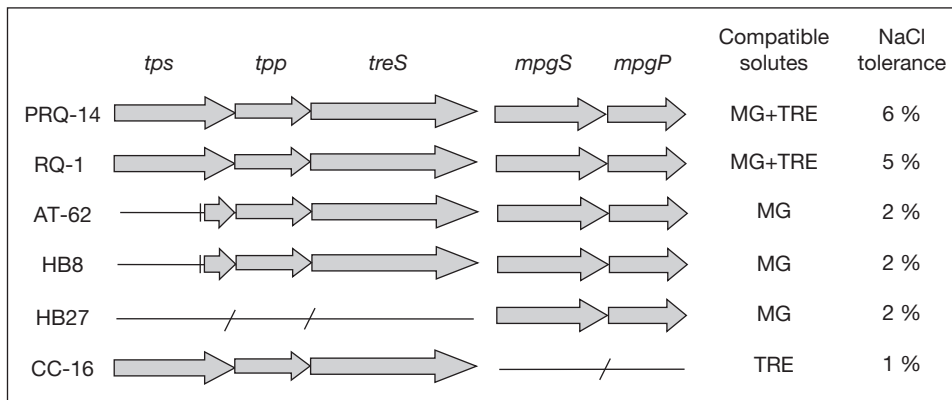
| | *tps* | *tpp* | *treS* | *mpgS* | *mpgP* | Compatible solutes | NaCl tolerance |
|---|---|---|---|---|---|---|---|
| PRQ-14 | | | | | | MG+TRE | 6 % |
| RQ-1 | | | | | | MG+TRE | 5 % |
| AT-62 | | | | | | MG | 2 % |
| HB8 | | | | | | MG | 2 % |
| HB27 | | | | | | MG | 2 % |
| CC-16 | | | | | | TRE | 1 % |